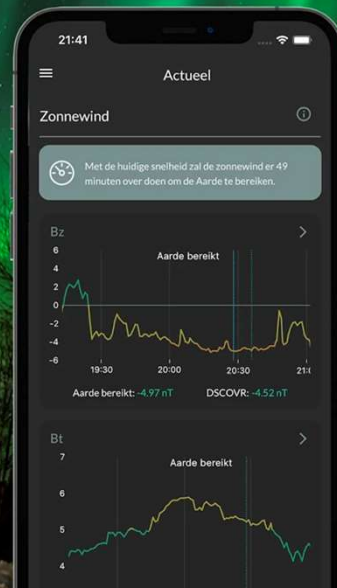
21:41

Actueel

Zonnewind

Met de huidige snelheid zal de zonnewind er 49 minuten over doen om de Aarde te bereiken.

Bz
Aarde bereikt
6
4
2
0
-2
-4
-6
19:30
20:00
20:30
21:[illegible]
Aarde bereikt: -4.97 nT
DSCOVR: -4.52 nT

Bt
Aarde bereikt
7
6
5
4